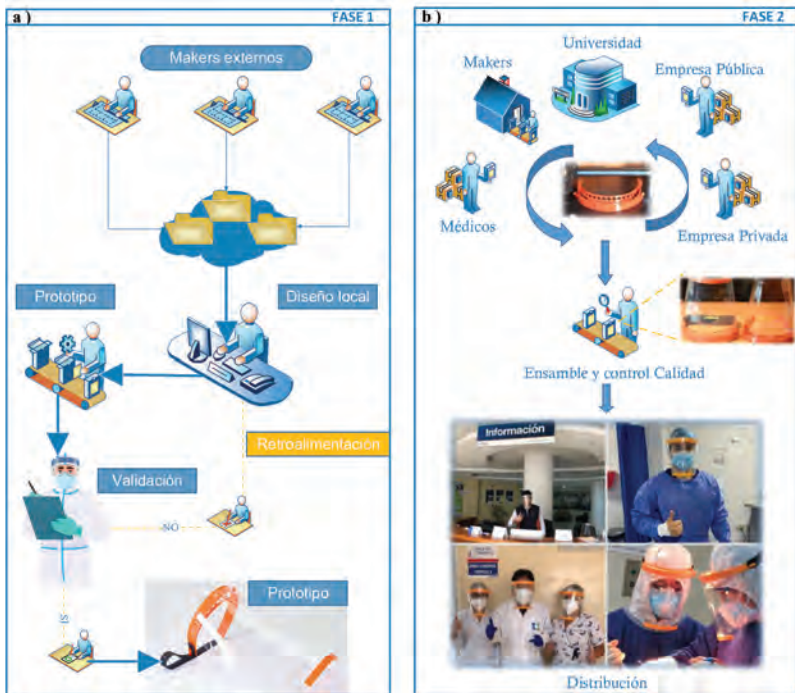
a )

FASE 1

Makers externos

Prototipo

Diseño local

Retroalimentación

Validación

NO

SI

Prototipo

b )

FASE 2

Makers

Universidad

Empresa Pública

Médicos

Empresa Privada

Ensamble y control Calidad

Información

Distribución